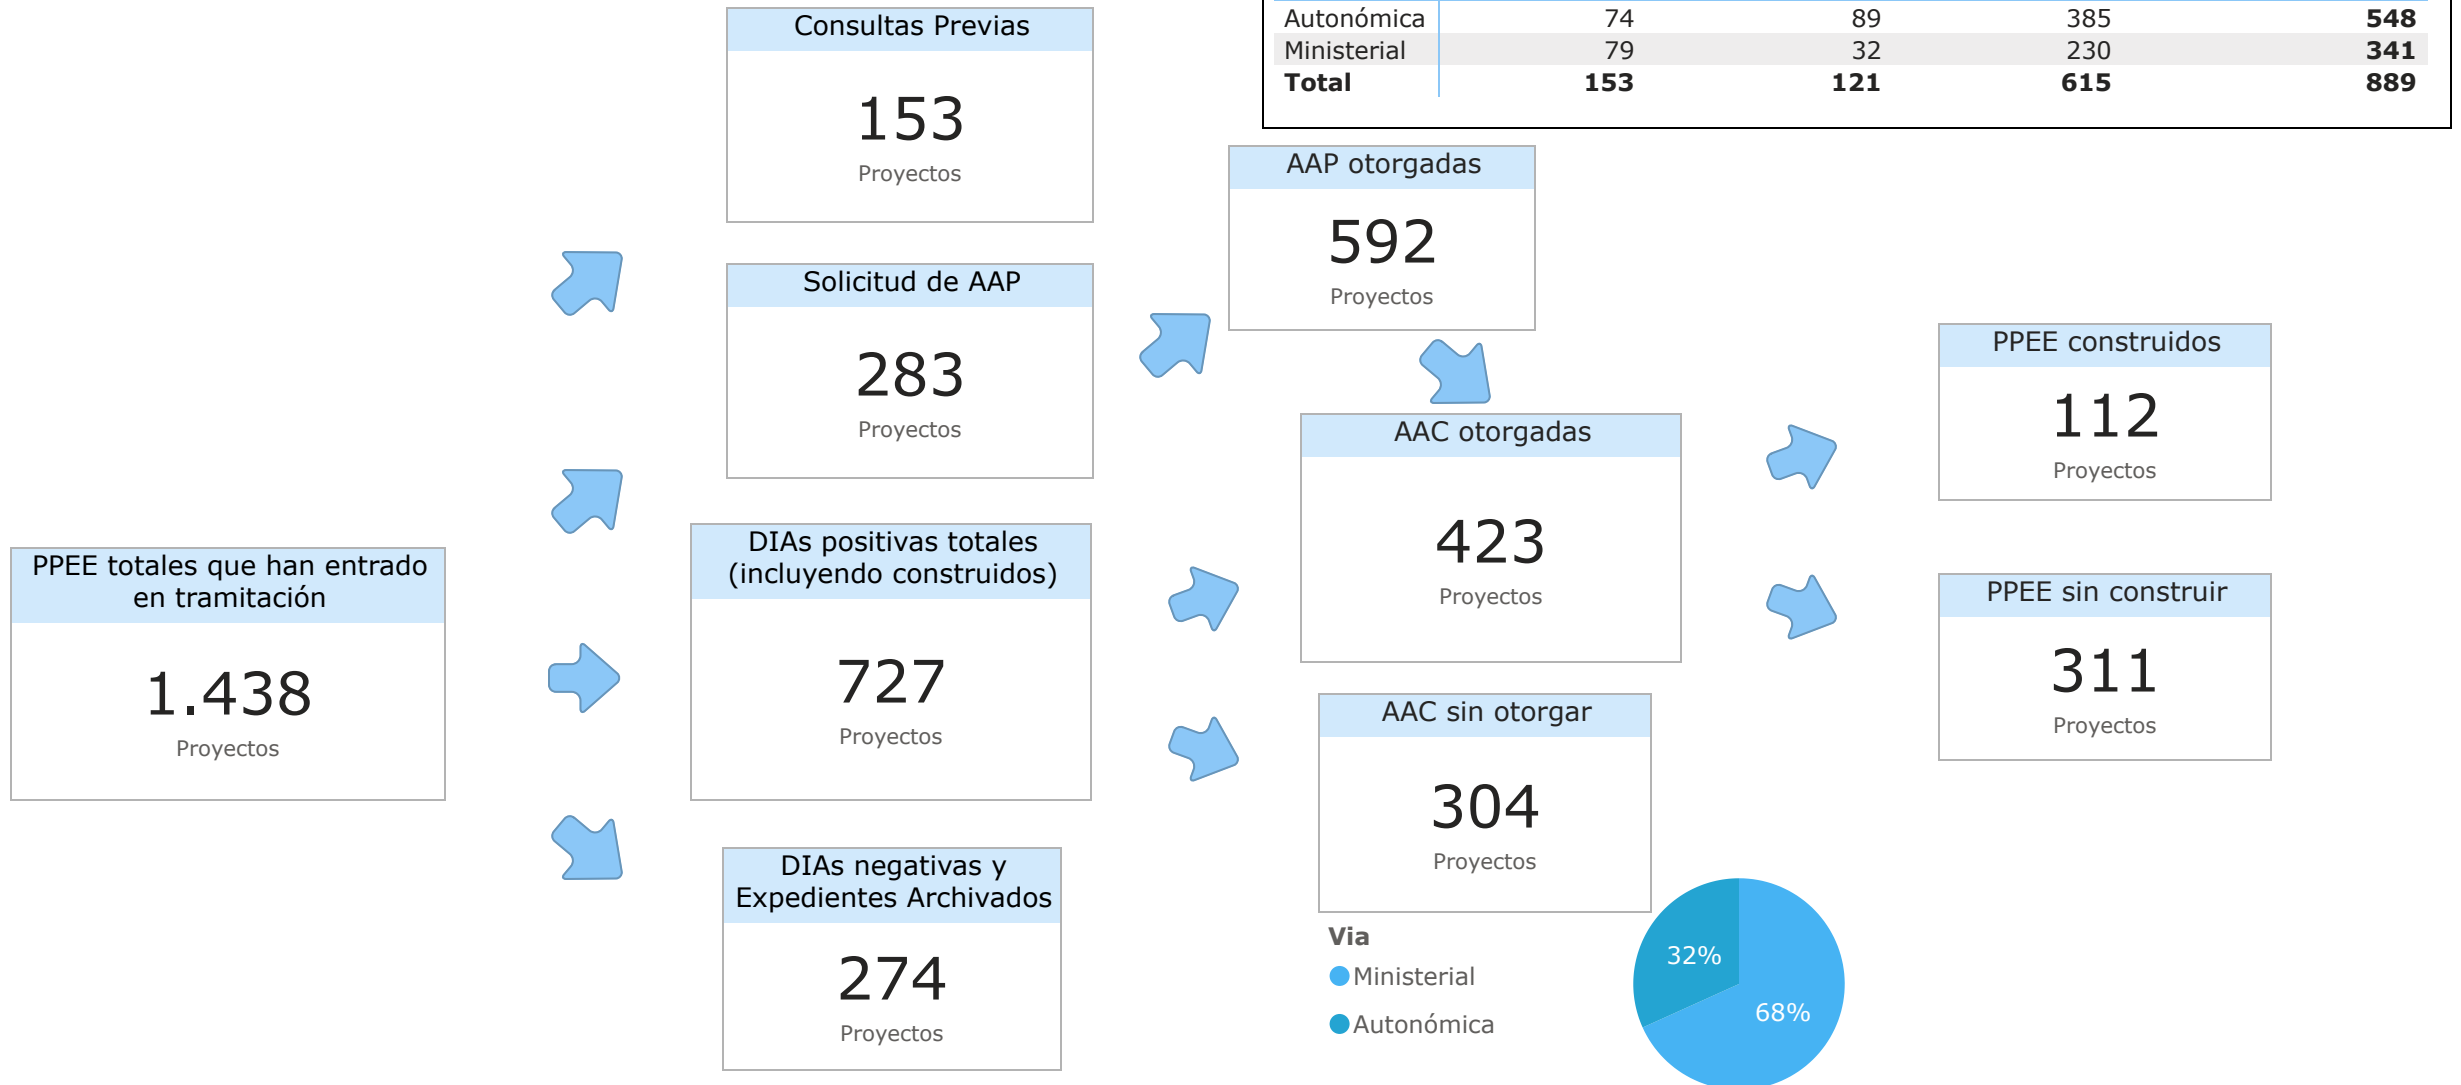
| Autonómica | 74 | 89 | 385 | **548** |
|---|---|---|---|---|
| Ministerial | 79 | 32 | 230 | **341** |
| **Total** | **153** | **121** | **615** | **889** |

Consultas Previas
153
Proyectos

Solicitud de AAP
283
Proyectos

DIAs positivas totales (incluyendo construidos)
727
Proyectos

DIAs negativas y Expedientes Archivados
274
Proyectos

PPEE totales que han entrado en tramitación
1.438
Proyectos

AAP otorgadas
592
Proyectos

AAC otorgadas
423
Proyectos

AAC sin otorgar
304
Proyectos

PPEE construidos
112
Proyectos

PPEE sin construir
311
Proyectos

Via
Ministerial
Autonómica

32%
68%